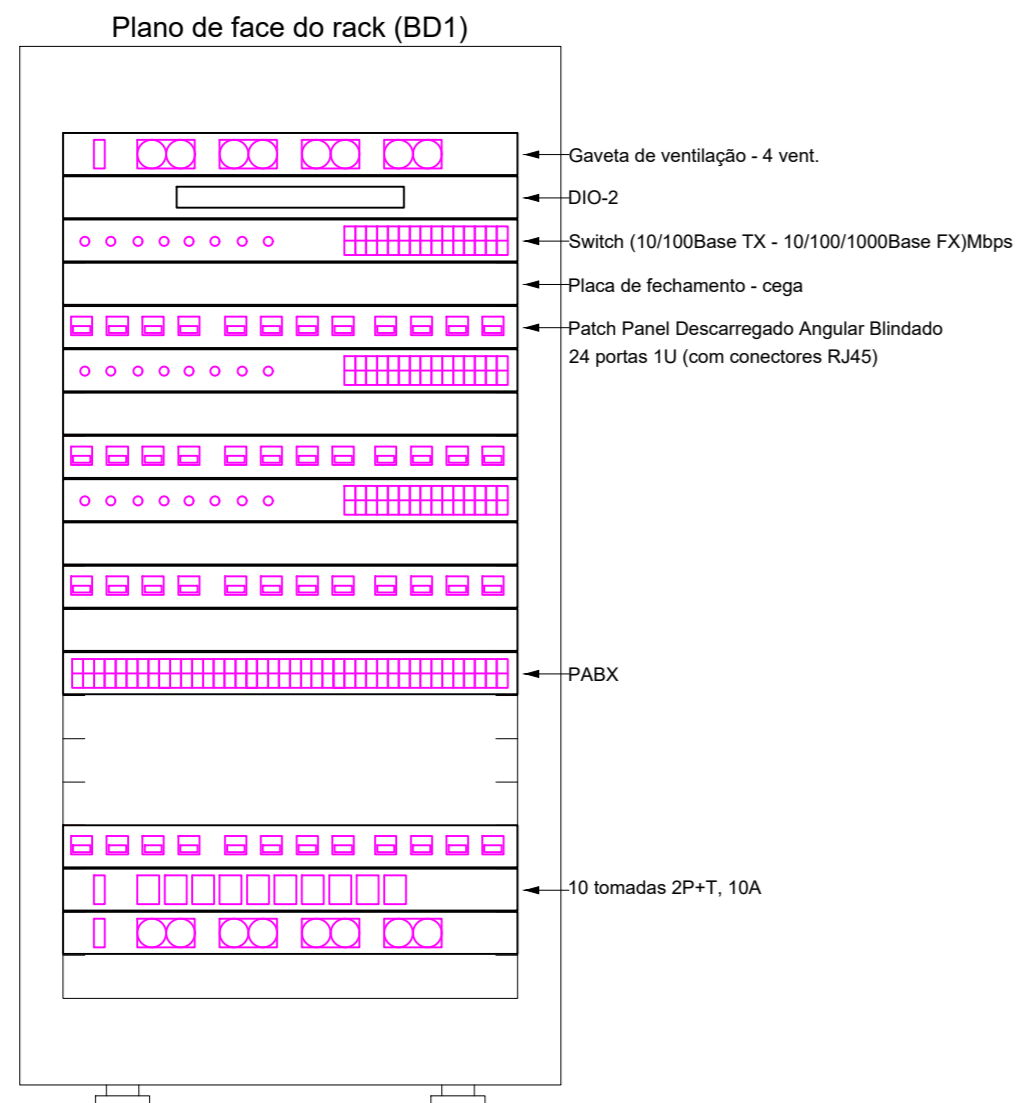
Plano de face do rack (BD1)

Gaveta de ventilação - 4 vent.

DIO-2

Switch (10/100Base TX - 10/100/1000Base FX)Mbps

Placa de fechamento - cega

Patch Panel Descarregado Angular Blindado
24 portas 1U (com conectores RJ45)

PABX

10 tomadas 2P+T, 10A